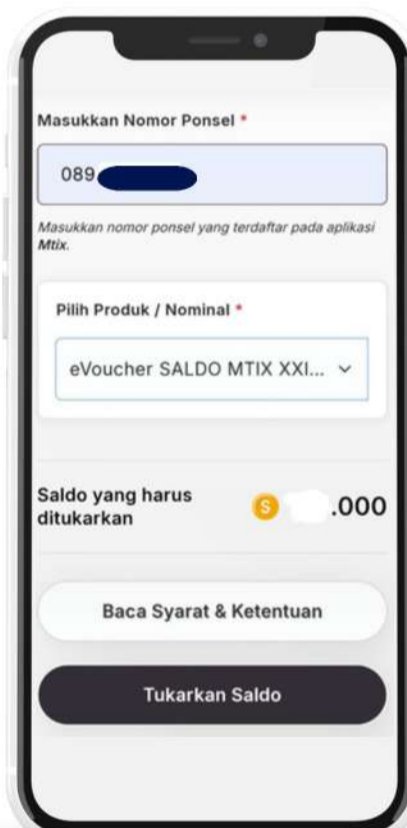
Masukkan Nomor Ponsel *

089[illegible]

Masukkan nomor ponsel yang terdaftar pada aplikasi Mtix.

Pilih Produk / Nominal *

eVoucher SALDO MTIX XXI...

Saldo yang harus ditukarkan

S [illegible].000

Baca Syarat & Ketentuan

Tukarkan Saldo